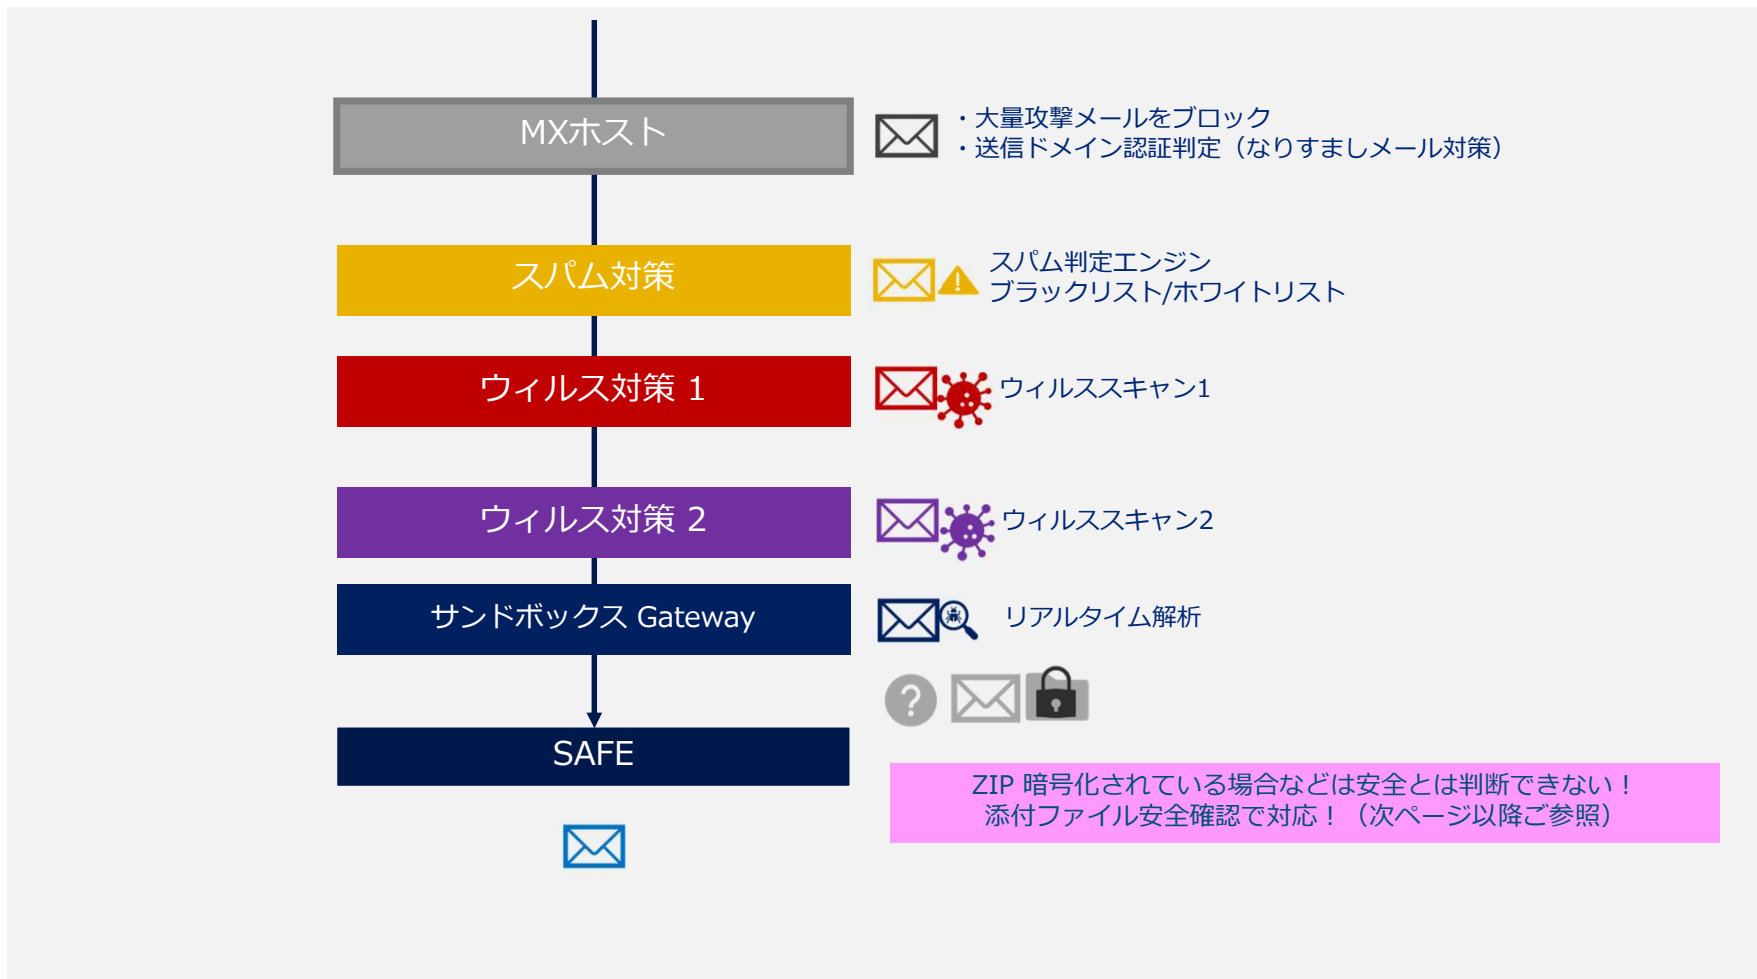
MXホスト

・大量攻撃メールをブロック
・送信ドメイン認証判定（なりすましメール対策）

スパム対策

スパム判定エンジン
ブラックリスト/ホワイトリスト

ウィルス対策 1

ウィルススキャン1

ウィルス対策 2

ウィルススキャン2

サンドボックス Gateway

リアルタイム解析

SAFE

ZIP 暗号化されている場合などは安全とは判断できない！
添付ファイル安全確認で対応！（次ページ以降ご参照）